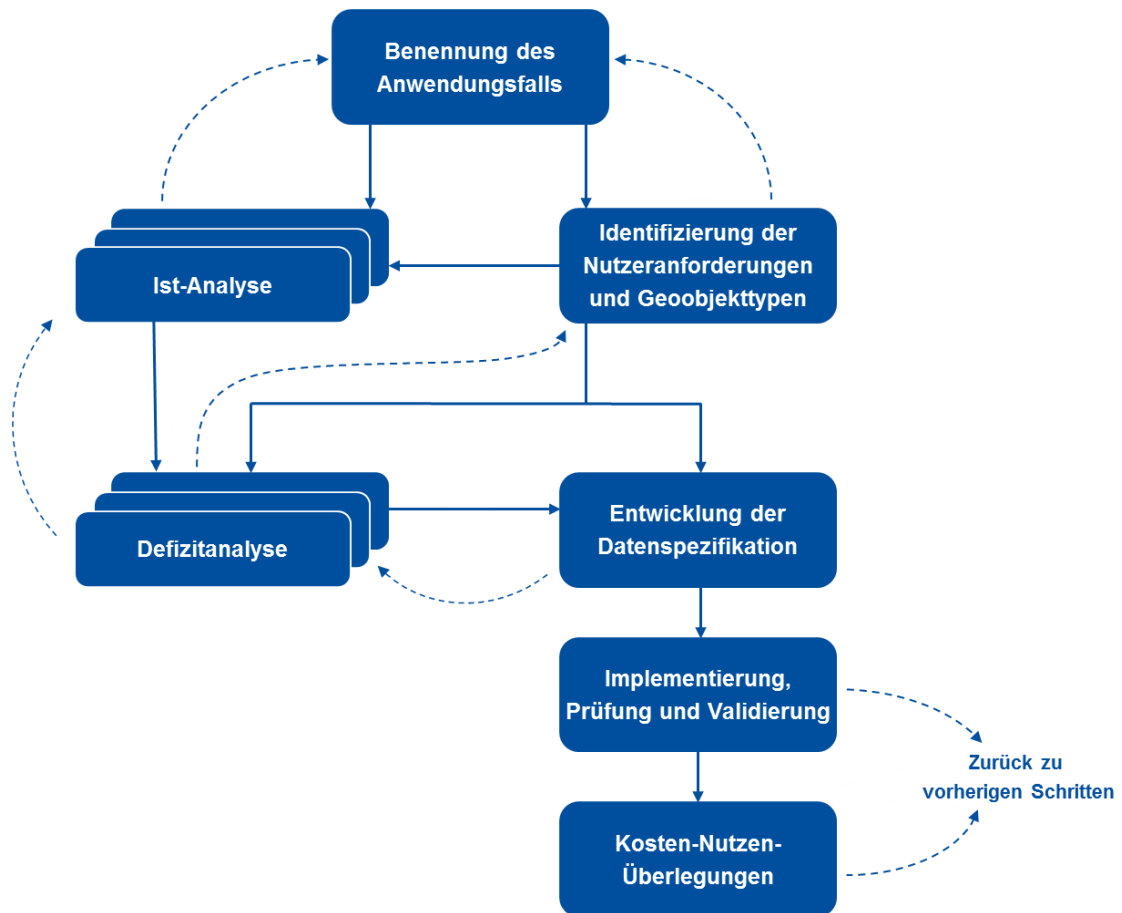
Benennung des Anwendungsfalls

Ist-Analyse

Identifizierung der Nutzeranforderungen und Geoobjekttypen

Defizitanalyse

Entwicklung der Datenspezifikation

Implementierung, Prüfung und Validierung

Zurück zu vorherigen Schritten

Kosten-Nutzen-Überlegungen